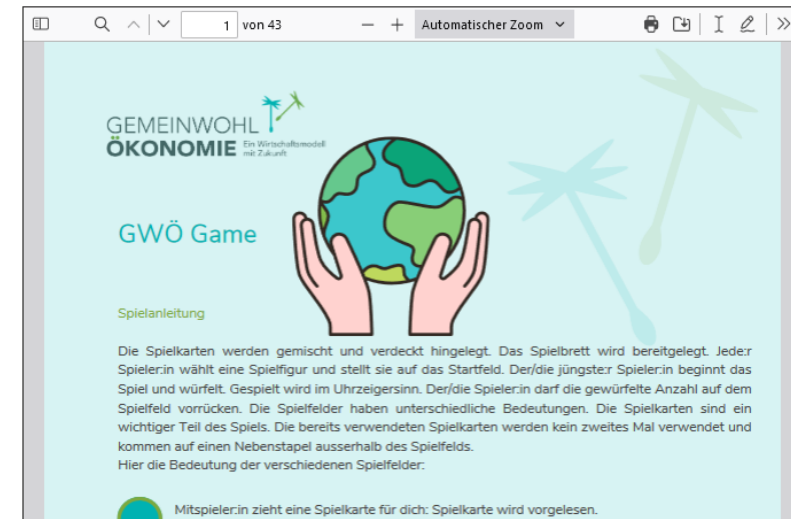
1 von 43

Automatischer Zoom

GEMEINWOHL
ÖKONOMIE Ein Wirtschaftsmodell mit Zukunft

GWÖ Game

Spielanleitung

Die Spielkarten werden gemischt und verdeckt hingelegt. Das Spielbrett wird bereitgelegt. Jede:r Spieler:in wählt eine Spielfigur und stellt sie auf das Startfeld. Der/die jüngste:r Spieler:in beginnt das Spiel und würfelt. Gespielt wird im Uhrzeigersinn. Der/die Spieler:in darf die gewürfelte Anzahl auf dem Spielfeld vorrücken. Die Spielfelder haben unterschiedliche Bedeutungen. Die Spielkarten sind ein wichtiger Teil des Spiels. Die bereits verwendeten Spielkarten werden kein zweites Mal verwendet und kommen auf einen Nebenstapel ausserhalb des Spielfelds.
Hier die Bedeutung der verschiedenen Spielfelder:

Mitspieler:in zieht eine Spielkarte für dich: Spielkarte wird vorgelesen.